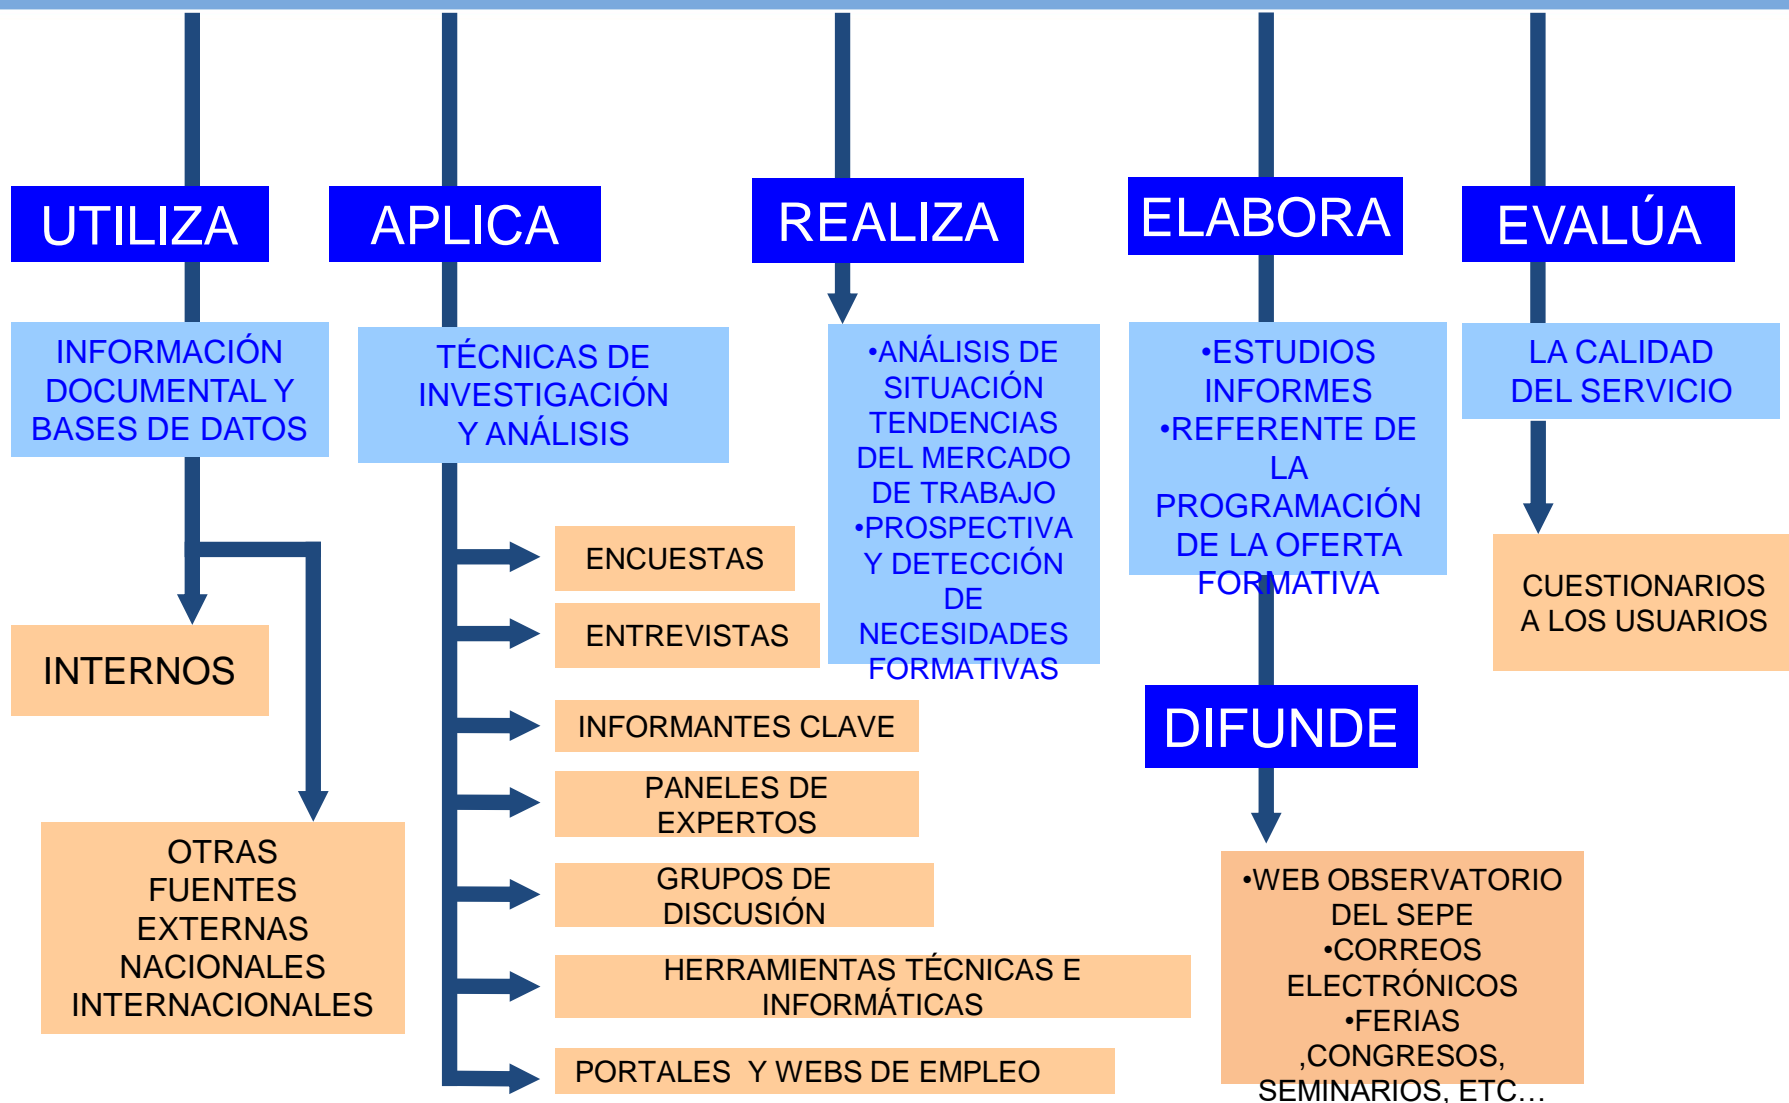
UTILIZA

INFORMACIÓN DOCUMENTAL Y BASES DE DATOS

INTERNOS

OTRAS FUENTES EXTERNAS NACIONALES INTERNACIONALES

APLICA

TÉCNICAS DE INVESTIGACIÓN Y ANÁLISIS

ENCUESTAS

ENTREVISTAS

INFORMANTES CLAVE

PANELES DE EXPERTOS

GRUPOS DE DISCUSIÓN

HERRAMIENTAS TÉCNICAS E INFORMÁTICAS

PORTALES Y WEBS DE EMPLEO

REALIZA

•ANÁLISIS DE SITUACIÓN TENDENCIAS DEL MERCADO DE TRABAJO
•PROSPECTIVA Y DETECCIÓN DE NECESIDADES FORMATIVAS

ELABORA

•ESTUDIOS INFORMES
•REFERENTE DE LA PROGRAMACIÓN DE LA OFERTA FORMATIVA

DIFUNDE

•WEB OBSERVATORIO DEL SEPE
•CORREOS ELECTRÓNICOS
•FERIAS ,CONGRESOS, SEMINARIOS, ETC…

EVALÚA

LA CALIDAD DEL SERVICIO

CUESTIONARIOS A LOS USUARIOS